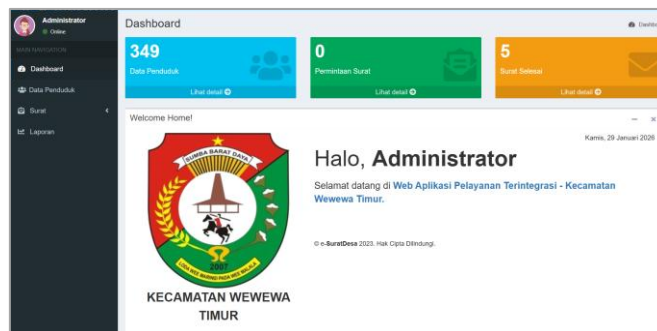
Administrator
Online

MAIN NAVIGATION
Dashboard
Data Penduduk
Surat
Laporan

Dashboard
Dashb

349
Data Penduduk
Lihat detail

0
Permintaan Surat
Lihat detail

5
Surat Selesai
Lihat detail

Welcome Home!

SUMBA BARAT DAYA
2007
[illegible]

KECAMATAN WEWEWA TIMUR

Kamis, 29 Januari 2026

Halo, **Administrator**

Selamat datang di **Web Aplikasi Pelayanan Terintegrasi - Kecamatan Wewewa Timur.**

© e-SuratDesa 2023. Hak Cipta Dilindungi.